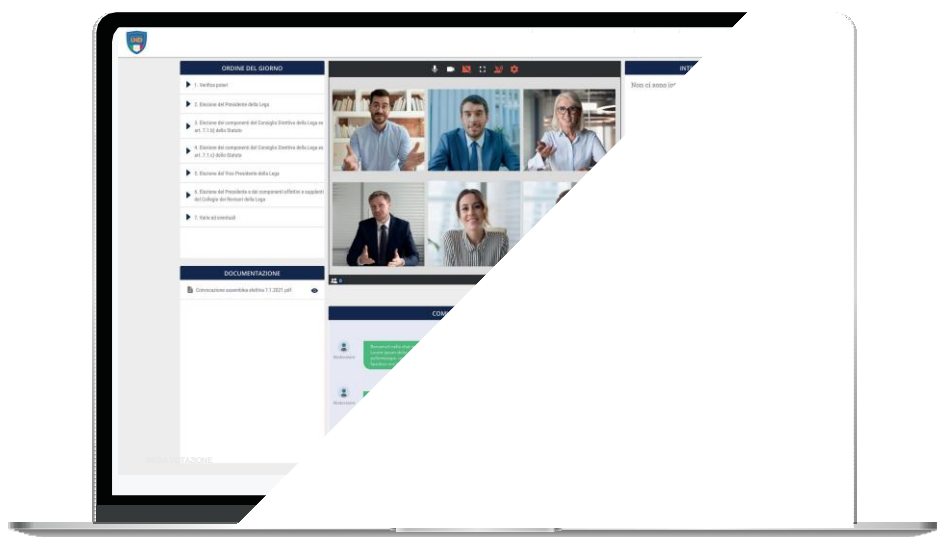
LND

ORDINE DEL GIORNO

1. Verifica poteri

2. Elezione del Presidente della Lega

3. Elezione dei componenti del Consiglio Direttivo della Lega ex art. 7.1.b) dello Statuto

4. Elezione dei componenti del Consiglio Direttivo della Lega ex art. 7.1.c) dello Statuto

5. Elezione del Vice Presidente della Lega

6. Elezione del Presidente e dei componenti effettivi e supplenti del Collegio dei Revisori della Lega

7. Varie ed eventuali

DOCUMENTAZIONE

Convocazione assemblea elettiva 7.1.2021.pdf

INT

Non ci sono in

COM

Moderatore

Moderatore

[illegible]TAZIONE